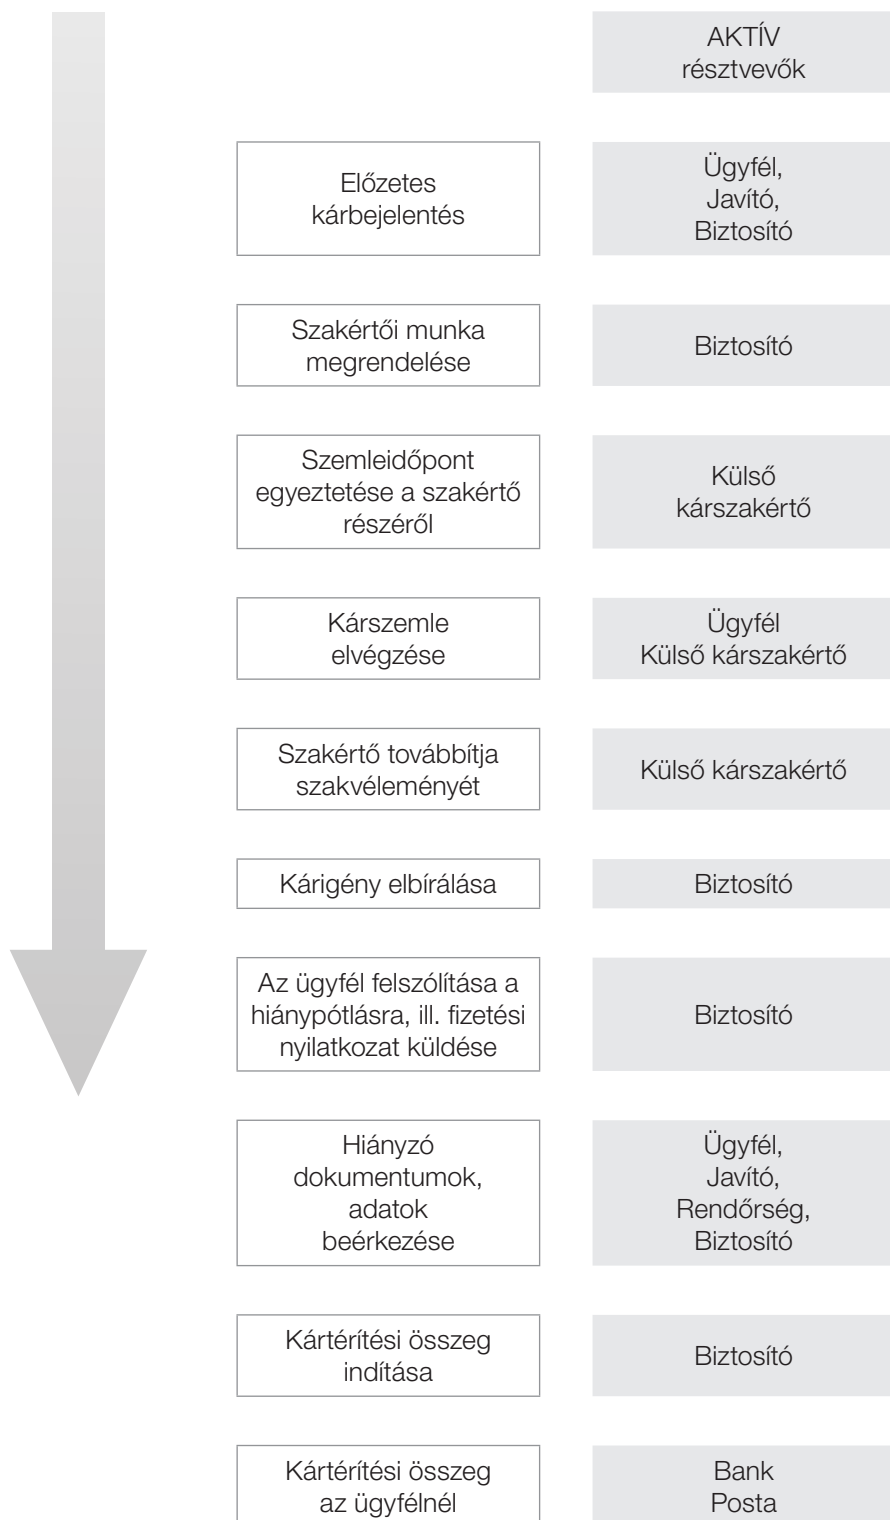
AKTÍV résztvevők

Előzetes kárbejelentés

Ügyfél, Javító, Biztosító

Szakértői munka megrendelése

Biztosító

Szemleidőpont egyeztetése a szakértő részéről

Külső kárszakértő

Kárszemle elvégzése

Ügyfél Külső kárszakértő

Szakértő továbbítja szakvéleményét

Külső kárszakértő

Kárigény elbírálása

Biztosító

Az ügyfél felszólítása a hiánypótlásra, ill. fizetési nyilatkozat küldése

Biztosító

Hiányzó dokumentumok, adatok beérkezése

Ügyfél, Javító, Rendőrség, Biztosító

Kártérítési összeg indítása

Biztosító

Kártérítési összeg az ügyfélnél

Bank Posta